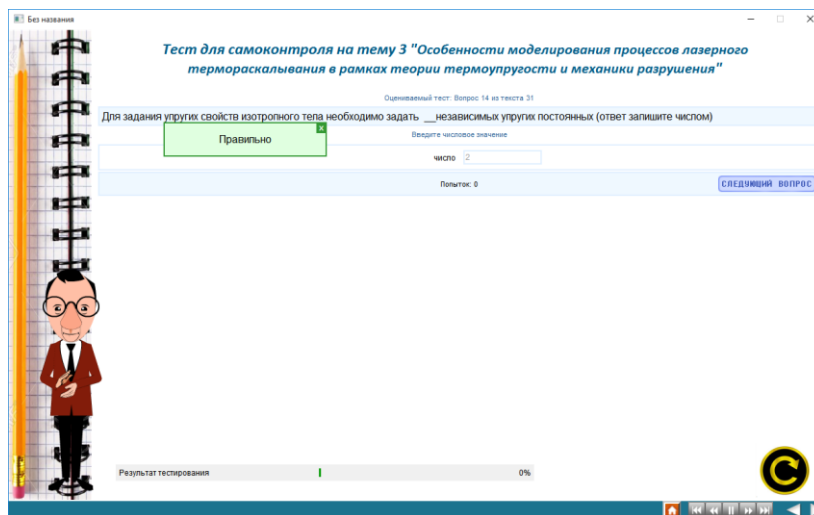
Без названия

Тест для самоконтроля на тему 3 "Особенности моделирования процессов лазерного термораскалывания в рамках теории термоупругости и механики разрушения"

Оцениваемый тест: Вопрос 14 из текста 31

Для задания упругих свойств изотропного тела необходимо задать __независимых упругих постоянных (ответ запишите числом)

Правильно

Введите числовое значение

число 2

Попыток: 0

СЛЕДУЮЩИЙ ВОПРОС

Результат тестирования

0%